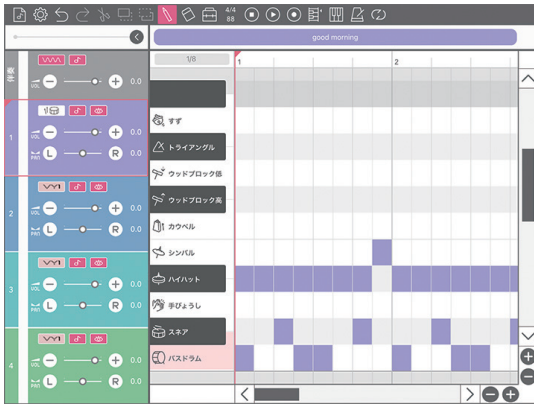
4/4
88

good morning

1/8
1
2

VOL 0.0

1
VOL 0.0
PAN L R

2
VOL 0.0
PAN L R

3
VOL 0.0
PAN L R

4
VOL 0.0
PAN L R

すず
トライアングル
ウッドブロック低
ウッドブロック高
カウベル
シンバル
ハイハット
手びょうし
スネア
バスドラム